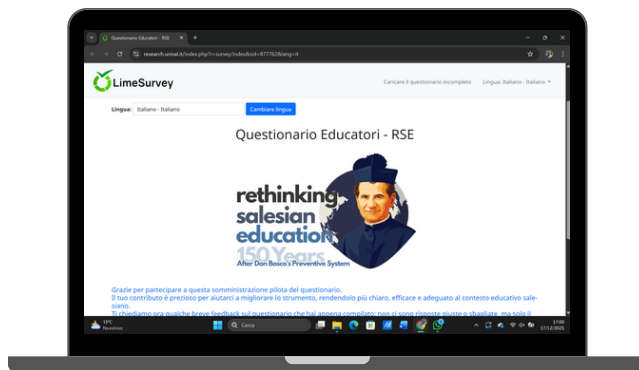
Questionario Educatori - RSE

research.unisal.it/index.php?r=survey/index&sid=877762&lang=it

LimeSurvey

Caricare il questionario incompleto

Lingua: Italiano - Italiano

Lingua: Italiano - Italiano

Cambiare lingua

Questionario Educatori - RSE

rethinking salesian education 150 Years After Don Bosco's Preventive System

Grazie per partecipare a questa somministrazione pilota del questionario.
Il tuo contributo è prezioso per aiutarci a migliorare lo strumento, rendendolo più chiaro, efficace e adeguato al contesto educativo salesiano.
Ti chiediamo ora qualche breve feedback sul questionario che hai appena compilato: non ci sono risposte giuste o sbagliate, ma solo il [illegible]

13°C Nuvoloso

Cerca

17:10 17/12/2025